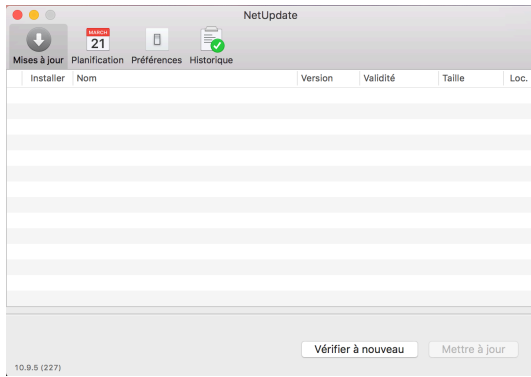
NetUpdate

MARCH
21

Mises à jour Planification Préférences Historique

| Installer | Nom | Version | Validité | Taille | Loc. |
|---|---|---|---|---|---|

Vérifier à nouveau   Mettre à jour

10.9.5 (227)